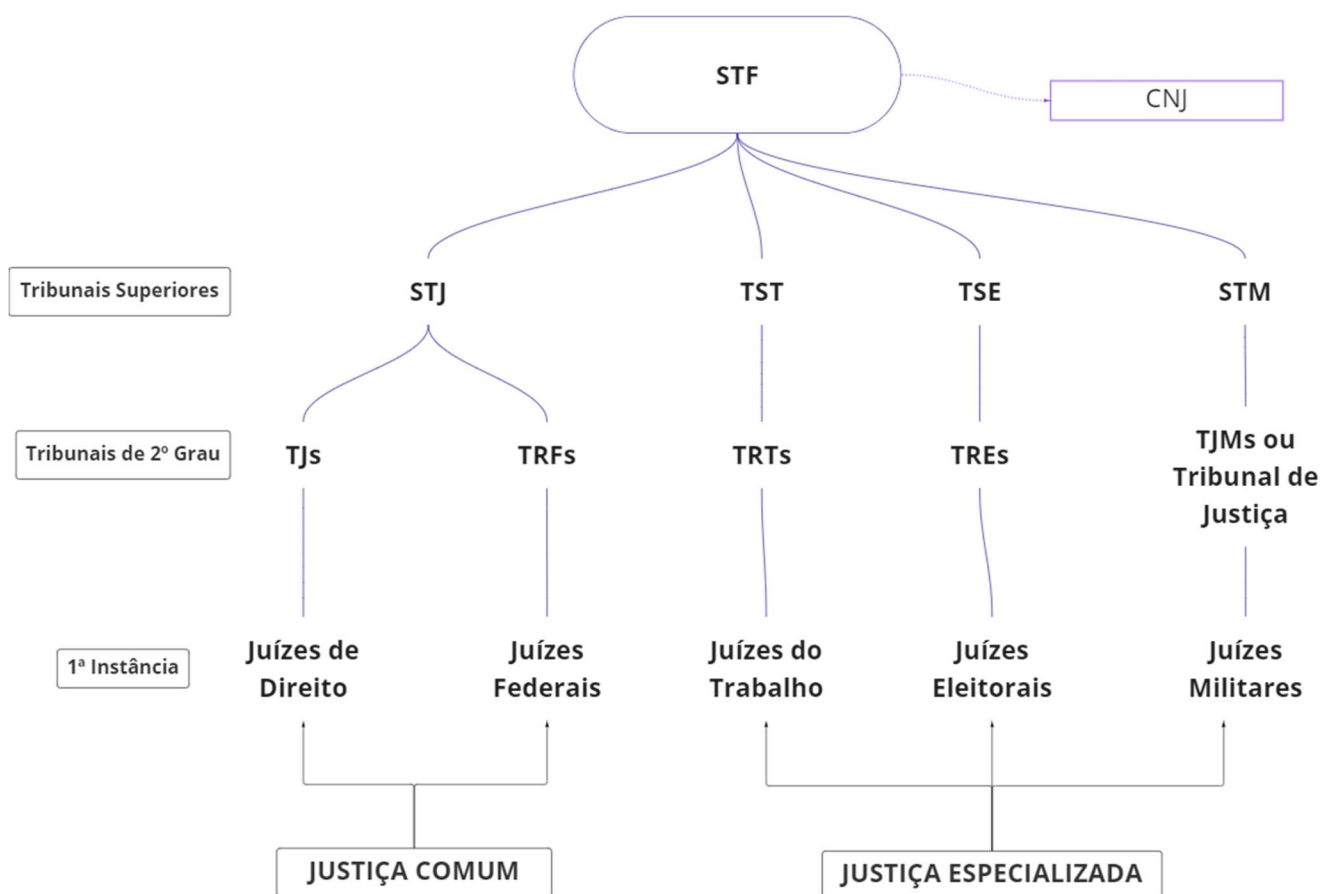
STF

CNJ

Tribunais Superiores

STJ

TST

TSE

STM

Tribunais de 2º Grau

TJs

TRFs

TRTs

TREs

TJMs ou Tribunal de Justiça

1ª Instância

Juízes de Direito

Juízes Federais

Juízes do Trabalho

Juízes Eleitorais

Juízes Militares

JUSTIÇA COMUM

JUSTIÇA ESPECIALIZADA